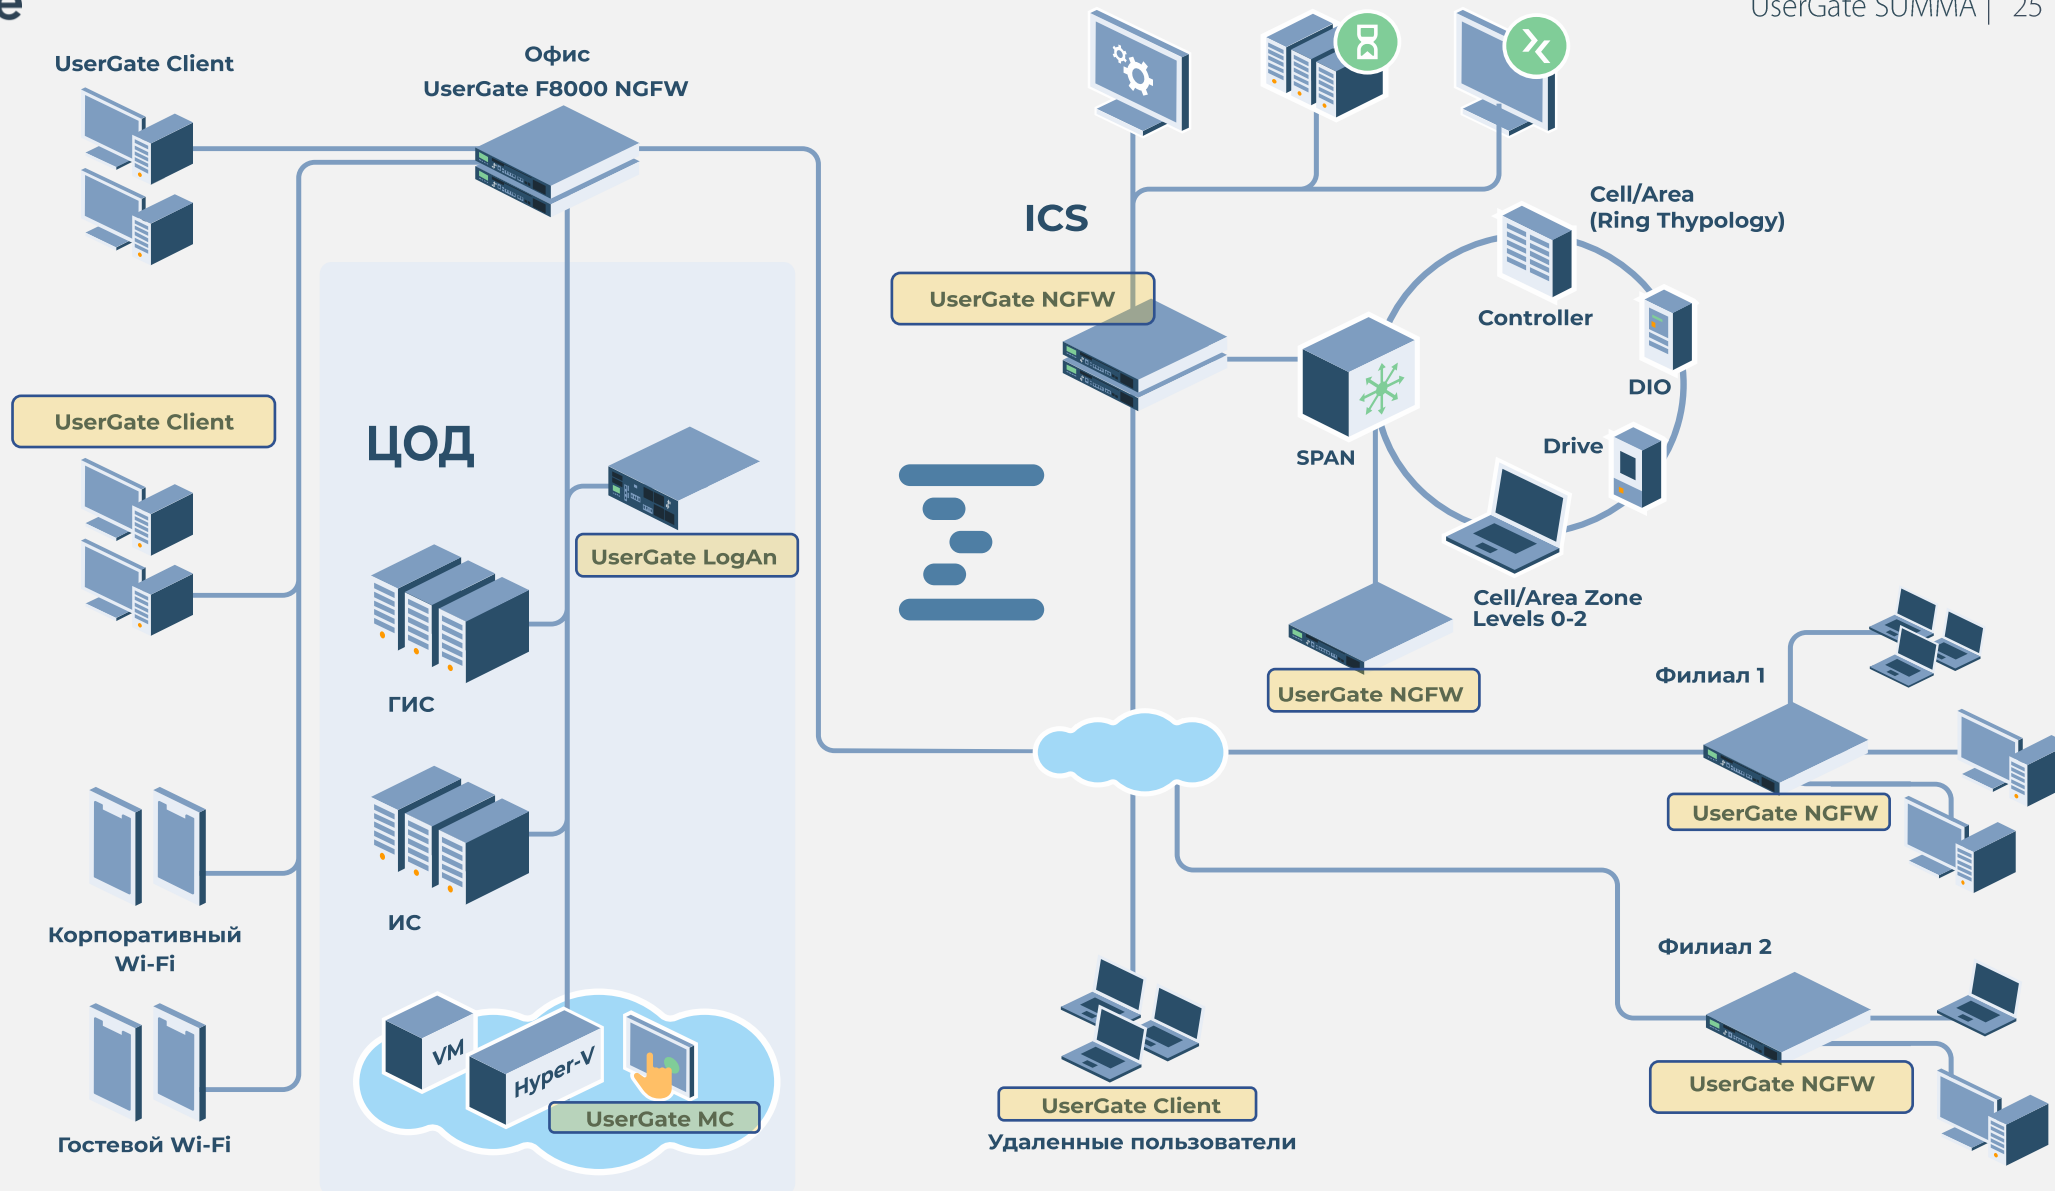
UserGate SUMMA | 25

UserGate Client

Офис
UserGate F8000 NGFW

ICS

UserGate NGFW

Cell/Area
(Ring Thypology)

Controller

DIO

SPAN

Drive

UserGate Client

ЦОД

UserGate LogAn

ГИС

Cell/Area Zone
Levels 0-2

UserGate NGFW

Филиал 1

UserGate NGFW

ИС

Корпоративный
Wi-Fi

Филиал 2

VM

Hyper-V

UserGate MC

UserGate NGFW

UserGate Client

Удаленные пользователи

Гостевой Wi-Fi